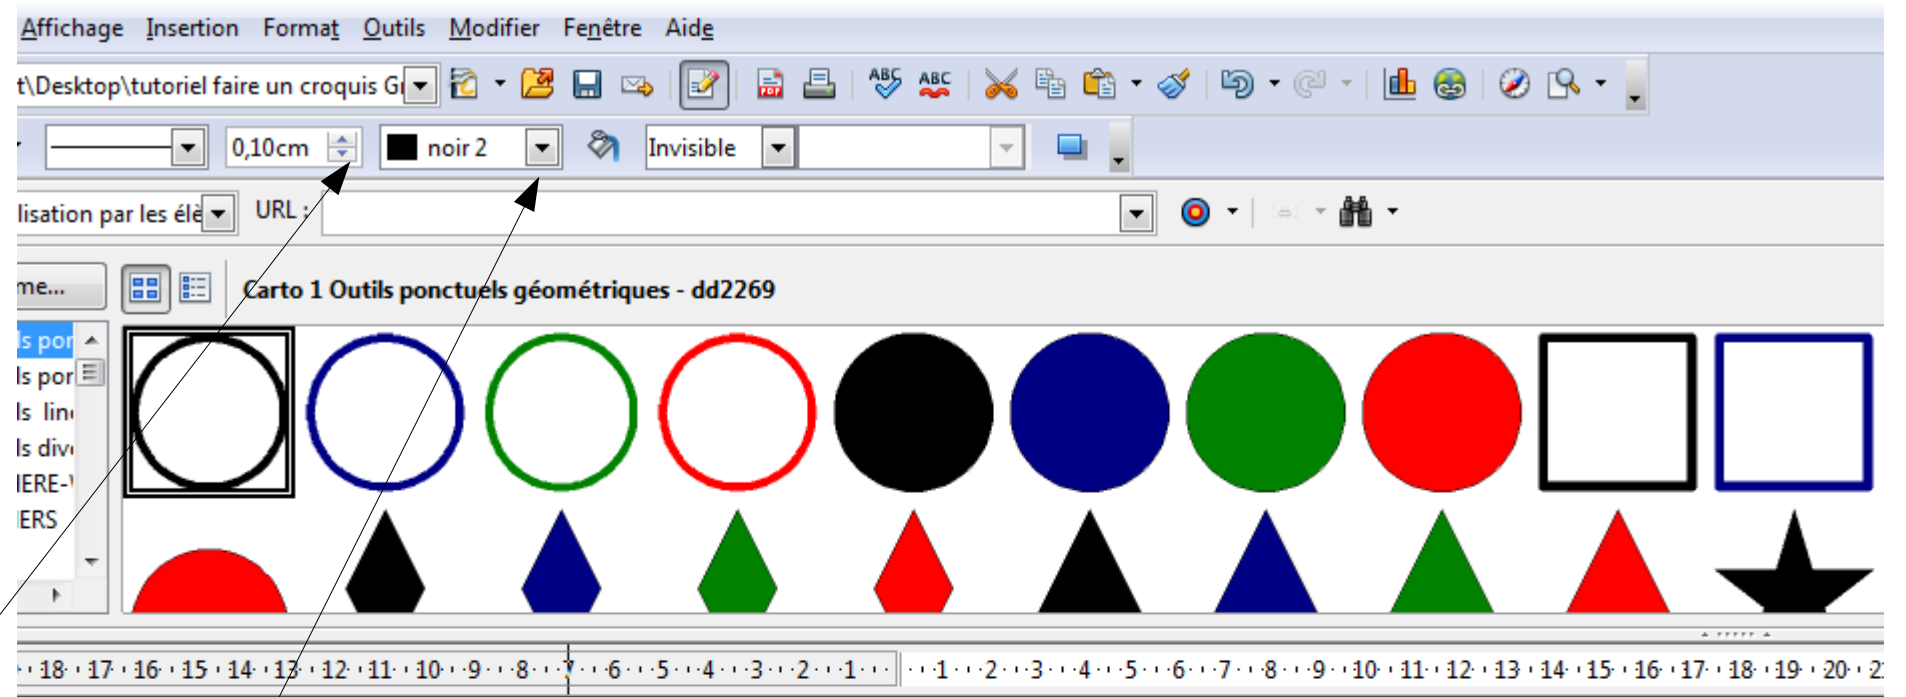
Affichage Insertion Format Outils Modifier Fenêtre Aide

t\Desktop\tutoriel faire un croquis G

0,10cm

noir 2

Invisible

lisation par les élé

URL :

me...

Carto 1 Outils ponctuels géométriques - dd2269

ls por
ls por
ls lin
ls div
IERE-
IERS

18 · 17 · 16 · 15 · 14 · 13 · 12 · 11 · 10 · 9 · 8 · 7 · 6 · 5 · 4 · 3 · 2 · 1 · · 1 · 2 · 3 · 4 · 5 · 6 · 7 · 8 · 9 · 10 · 11 · 12 · 13 · 14 · 15 · 16 · 17 · 18 · 19 · 20 · 2